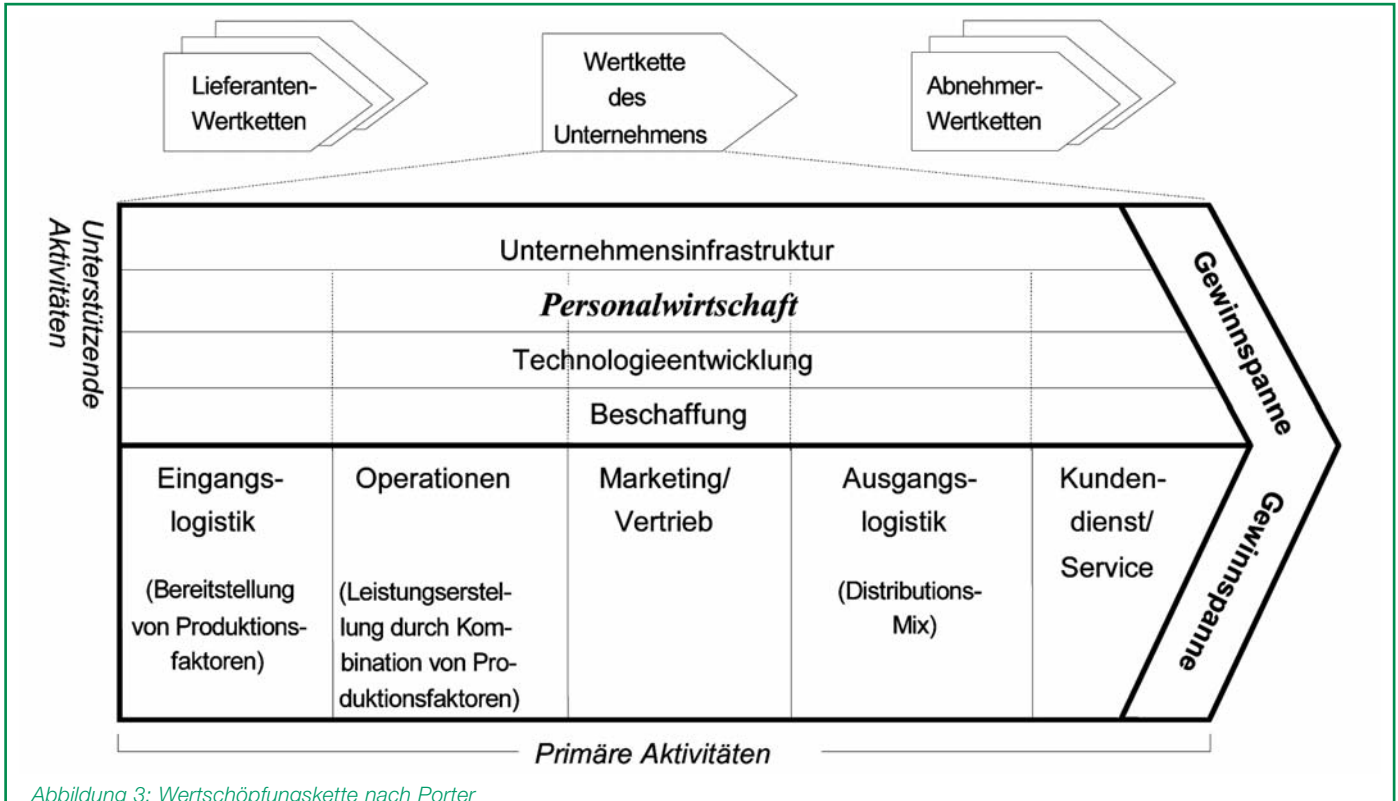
Lieferanten-Wertketten

Wertkette des Unternehmens

Abnehmer-Wertketten

Unterstützende Aktivitäten

Unternehmensinfrastruktur

*Personalwirtschaft*

Technologieentwicklung

Beschaffung

Gewinnspanne

Eingangslogistik

(Bereitstellung von Produktionsfaktoren)

Operationen

(Leistungserstellung durch Kombination von Produktionsfaktoren)

Marketing/ Vertrieb

Ausgangslogistik

(Distributions-Mix)

Kundendienst/ Service

Gewinnspanne

Primäre Aktivitäten

Abbildung 3: Wertschöpfungskette nach Porter